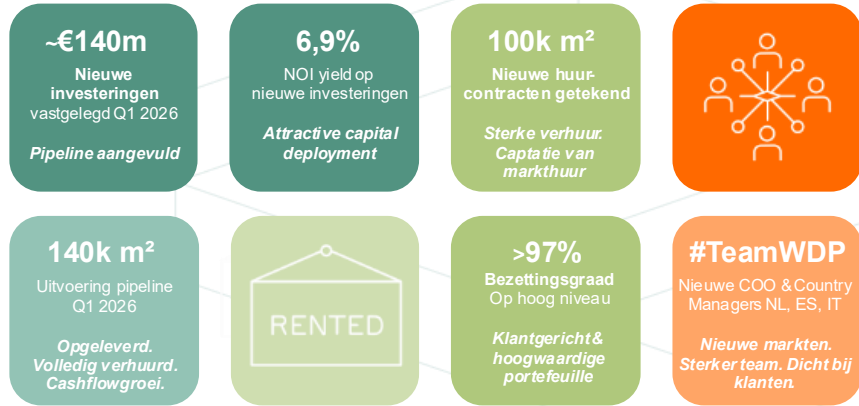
~€140m

Nieuwe investeringen vastgelegd Q1 2026

Pipeline aangevuld

6,9%

NOI yield op nieuwe investeringen

Attractive capital deployment

100k m²

Nieuwe huurcontracten getekend

Sterke verhuur. Captatie van markthuur

140k m²

Uitvoering pipeline Q1 2026

Opgeleverd. Volledig verhuurd. Cashflowgroei.

RENTED

>97%

Bezettingsgraad Op hoog niveau

Klantgericht & hoogwaardige portefeuille

#TeamWDP

Nieuwe COO & Country Managers NL, ES, IT

Nieuwe markten. Sterker team. Dicht bij klanten.